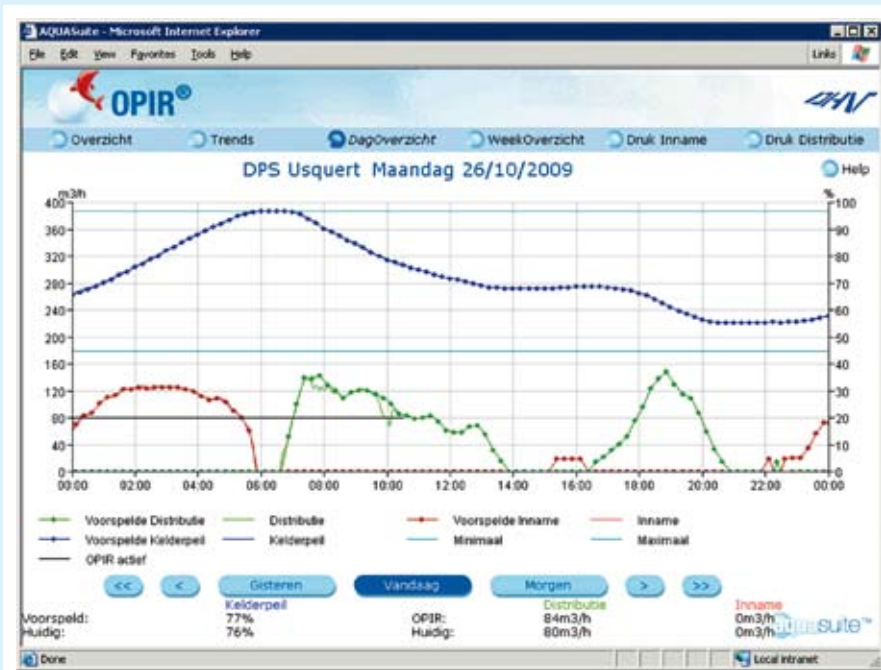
AQUASuite - Microsoft Internet Explorer

File Edit View Favorites Tools Help

Links

OPIR®

Overzicht Trends DagOverzicht WeekOverzicht Druk Inname Druk Distributie

DPS Usquert Maandag 26/10/2009

Help

m3/h

%

400 360 320 280 240 200 160 120 80 40 0

100 90 80 70 60 50 40 30 20 10 0

00:00 02:00 04:00 06:00 08:00 10:00 12:00 14:00 16:00 18:00 20:00 22:00 00:00

Voorspelde Distributie Distributie Voorspelde Inname Inname
Voorspelde Kelderpeil Kelderpeil Minimaal Maximaal
OPIR actief

<< < Gisteren Vandaag Morgen > >>

| | Kelderpeil | | Distributie | Inname |
|---|---|---|---|---|
| Voorspeld: | 77% | OPIR: | 84m3/h | 0m3/h |
| Huidig: | 76% | Huidig: | 80m3/h | 0m3/h |

aquasuite™

Done

Local intranet